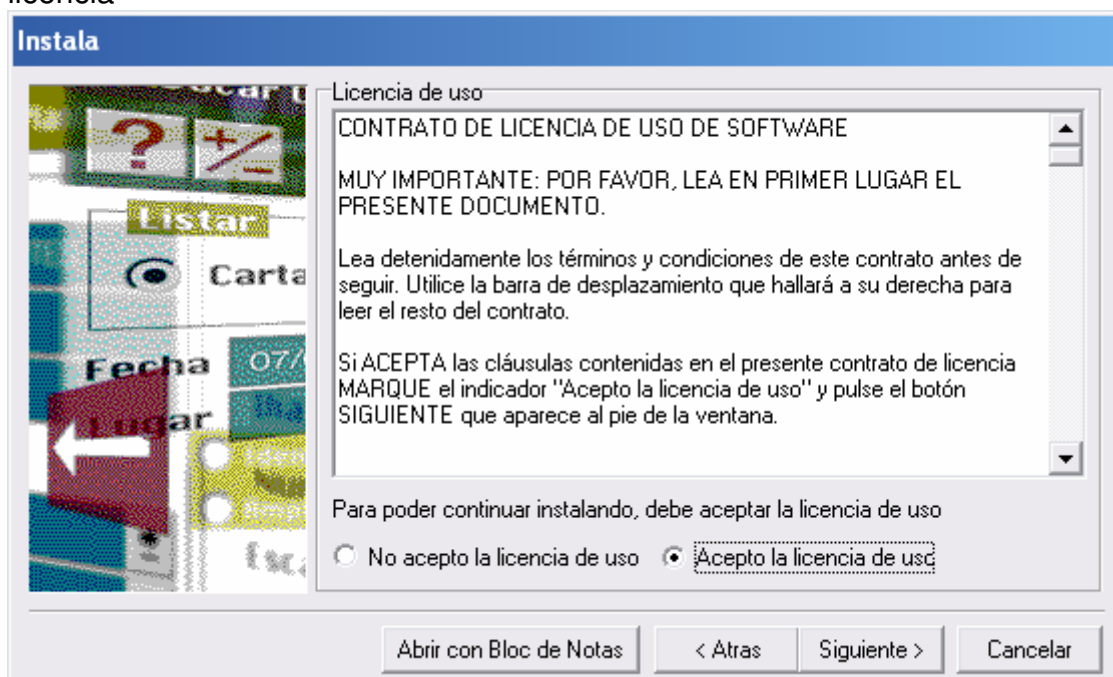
licencia

Instala

Listar

Carta

Fecha

Lugar

Licencia de uso

CONTRATO DE LICENCIA DE USO DE SOFTWARE

MUY IMPORTANTE: POR FAVOR, LEA EN PRIMER LUGAR EL PRESENTE DOCUMENTO.

Lea detenidamente los términos y condiciones de este contrato antes de seguir. Utilice la barra de desplazamiento que hallará a su derecha para leer el resto del contrato.

Si ACEPTA las cláusulas contenidas en el presente contrato de licencia MARQUE el indicador "Acepto la licencia de uso" y pulse el botón SIGUIENTE que aparece al pie de la ventana.

Para poder continuar instalando, debe aceptar la licencia de uso

No acepto la licencia de uso

Acepto la licencia de usc

Abrir con Bloc de Notas

< Atras

Siguiente >

Cancelar